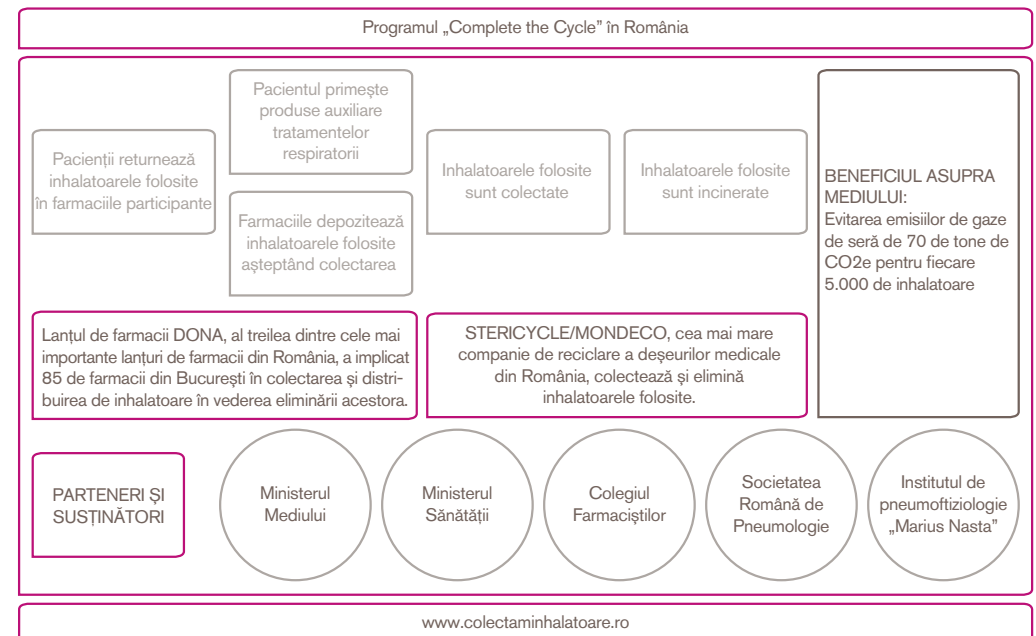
Programul „Complete the Cycle" în România

Pacienții returnează inhalatoarele folosite în farmaciile participante

Pacientul primește produse auxiliare tratamentelor respiratorii

Farmaciile depozitează inhalatoarele folosite așteptând colectarea

Inhalatoarele folosite sunt colectate

Inhalatoarele folosite sunt incinerate

BENEFICIUL ASUPRA MEDIULUI:
Evitarea emisiilor de gaze de seră de 70 de tone de CO2e pentru fiecare 5.000 de inhalatoare

Lanțul de farmacii DONA, al treilea dintre cele mai importante lanțuri de farmacii din România, a implicat 85 de farmacii din București în colectarea și distribuirea de inhalatoare în vederea eliminării acestora.

STERICYCLE/MONDECO, cea mai mare companie de reciclare a deșeurilor medicale din România, colectează și elimină inhalatoarele folosite.

PARTENERI ȘI SUSȚINĂTORI

Ministerul Mediului

Ministerul Sănătății

Colegiul Farmaciștilor

Societatea Română de Pneumologie

Institutul de pneumoftiziologie „Marius Nasta"

www.colectaminhalatoare.ro